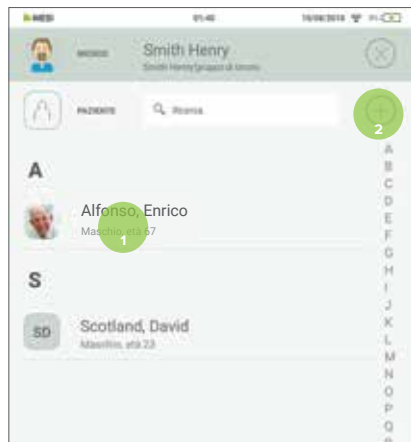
MESI 01:40 19/06/2018

MEDICO Smith Henry
Smith Henry(gruppo di lavoro)

PAZIENTE Ricerca

2

A

Alfonso, Enrico
Maschio, età 57

1

S

SD Scotland, David
Maschio, età 23

A
B
C
D
E
F
G
H
I
J
K
L
M
N
O
P
Q